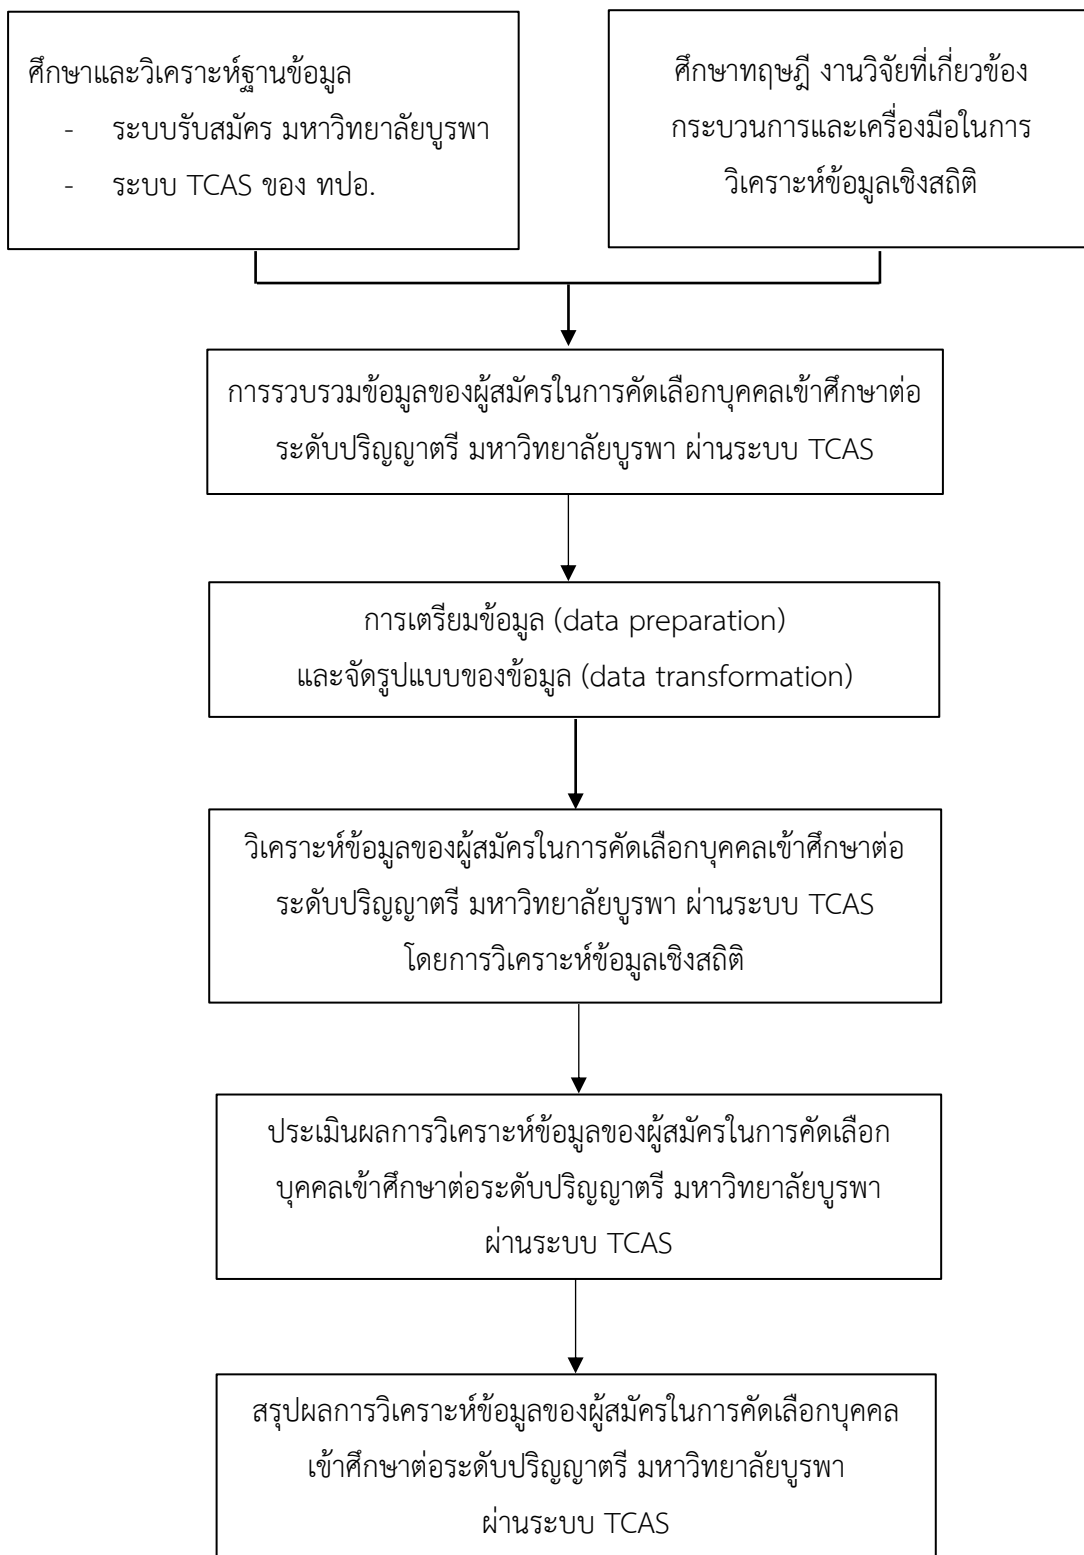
ศึกษาและวิเคราะห์ฐานข้อมูล
- ระบบรับสมัคร มหาวิทยาลัยบูรพา
- ระบบ TCAS ของ ทปอ.

ศึกษาทฤษฎี งานวิจัยที่เกี่ยวข้อง กระบวนการและเครื่องมือในการวิเคราะห์ข้อมูลเชิงสถิติ

การรวบรวมข้อมูลของผู้สมัครในการคัดเลือกบุคคลเข้าศึกษาต่อระดับปริญญาตรี มหาวิทยาลัยบูรพา ผ่านระบบ TCAS

การเตรียมข้อมูล (data preparation) และจัดรูปแบบของข้อมูล (data transformation)

วิเคราะห์ข้อมูลของผู้สมัครในการคัดเลือกบุคคลเข้าศึกษาต่อระดับปริญญาตรี มหาวิทยาลัยบูรพา ผ่านระบบ TCAS โดยการวิเคราะห์ข้อมูลเชิงสถิติ

ประเมินผลการวิเคราะห์ข้อมูลของผู้สมัครในการคัดเลือกบุคคลเข้าศึกษาต่อระดับปริญญาตรี มหาวิทยาลัยบูรพา ผ่านระบบ TCAS

สรุปผลการวิเคราะห์ข้อมูลของผู้สมัครในการคัดเลือกบุคคลเข้าศึกษาต่อระดับปริญญาตรี มหาวิทยาลัยบูรพา ผ่านระบบ TCAS